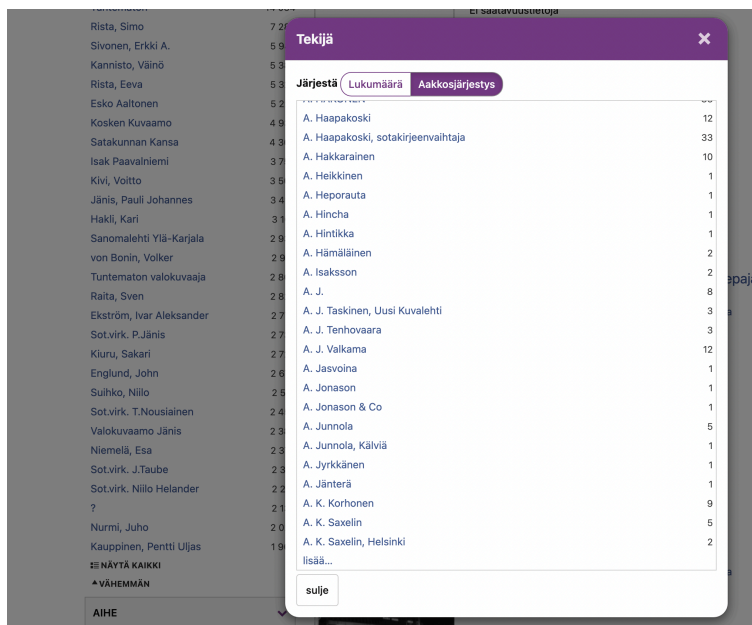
Ei saatavuustietoja

Rista, Simo 7 2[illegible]
Sivonen, Erkki A. 5 9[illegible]
Kannisto, Väinö 5 3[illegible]
Rista, Eeva 5 3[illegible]
Esko Aaltonen 5 2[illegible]
Kosken Kuvaamo 4 9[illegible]
Satakunnan Kansa 4 3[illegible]
Isak Paavalniemi 3 7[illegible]
Kivi, Voitto 3 5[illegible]
Jänis, Pauli Johannes 3 4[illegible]
Hakli, Kari 3 1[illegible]
Sanomalehti Ylä-Karjala 2 9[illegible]
von Bonin, Volker 2 9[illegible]
Tuntematon valokuvaaja 2 8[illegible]
Raita, Sven 2 8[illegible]
Ekström, Ivar Aleksander 2 7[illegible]
Sot.virk. P.Jänis 2 7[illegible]
Kiuru, Sakari 2 7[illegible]
Englund, John 2 6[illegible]
Suihko, Niilo 2 5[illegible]
Sot.virk. T.Nousiainen 2 4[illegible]
Valokuvaamo Jänis 2 3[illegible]
Niemelä, Esa 2 3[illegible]
Sot.virk. J.Taube 2 3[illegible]
Sot.virk. Niilo Helander 2 2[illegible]
? 2 1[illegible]
Nurmi, Juho 2 0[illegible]
Kauppinen, Pentti Uljas 1 9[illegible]
NÄYTÄ KAIKKI
VÄHEMMÄN
AIHE

Tekijä ✕

Järjestä Lukumäärä Aakkosjärjestys

| | |
|---|---|
| A. Haapakoski | 12 |
| A. Haapakoski, sotakirjeenvaihtaja | 33 |
| A. Hakkarainen | 10 |
| A. Heikkinen | 1 |
| A. Heporauta | 1 |
| A. Hincha | 1 |
| A. Hintikka | 1 |
| A. Hämäläinen | 2 |
| A. Isaksson | 2 |
| A. J. | 8 |
| A. J. Taskinen, Uusi Kuvalehti | 3 |
| A. J. Tenhovaara | 3 |
| A. J. Valkama | 12 |
| A. Jasvoina | 1 |
| A. Jonason | 1 |
| A. Jonason & Co | 1 |
| A. Junnola | 5 |
| A. Junnola, Kälviä | 1 |
| A. Jyrkkänen | 1 |
| A. Jänterä | 1 |
| A. K. Korhonen | 9 |
| A. K. Saxelin | 5 |
| A. K. Saxelin, Helsinki | 2 |

lisää...

sulje